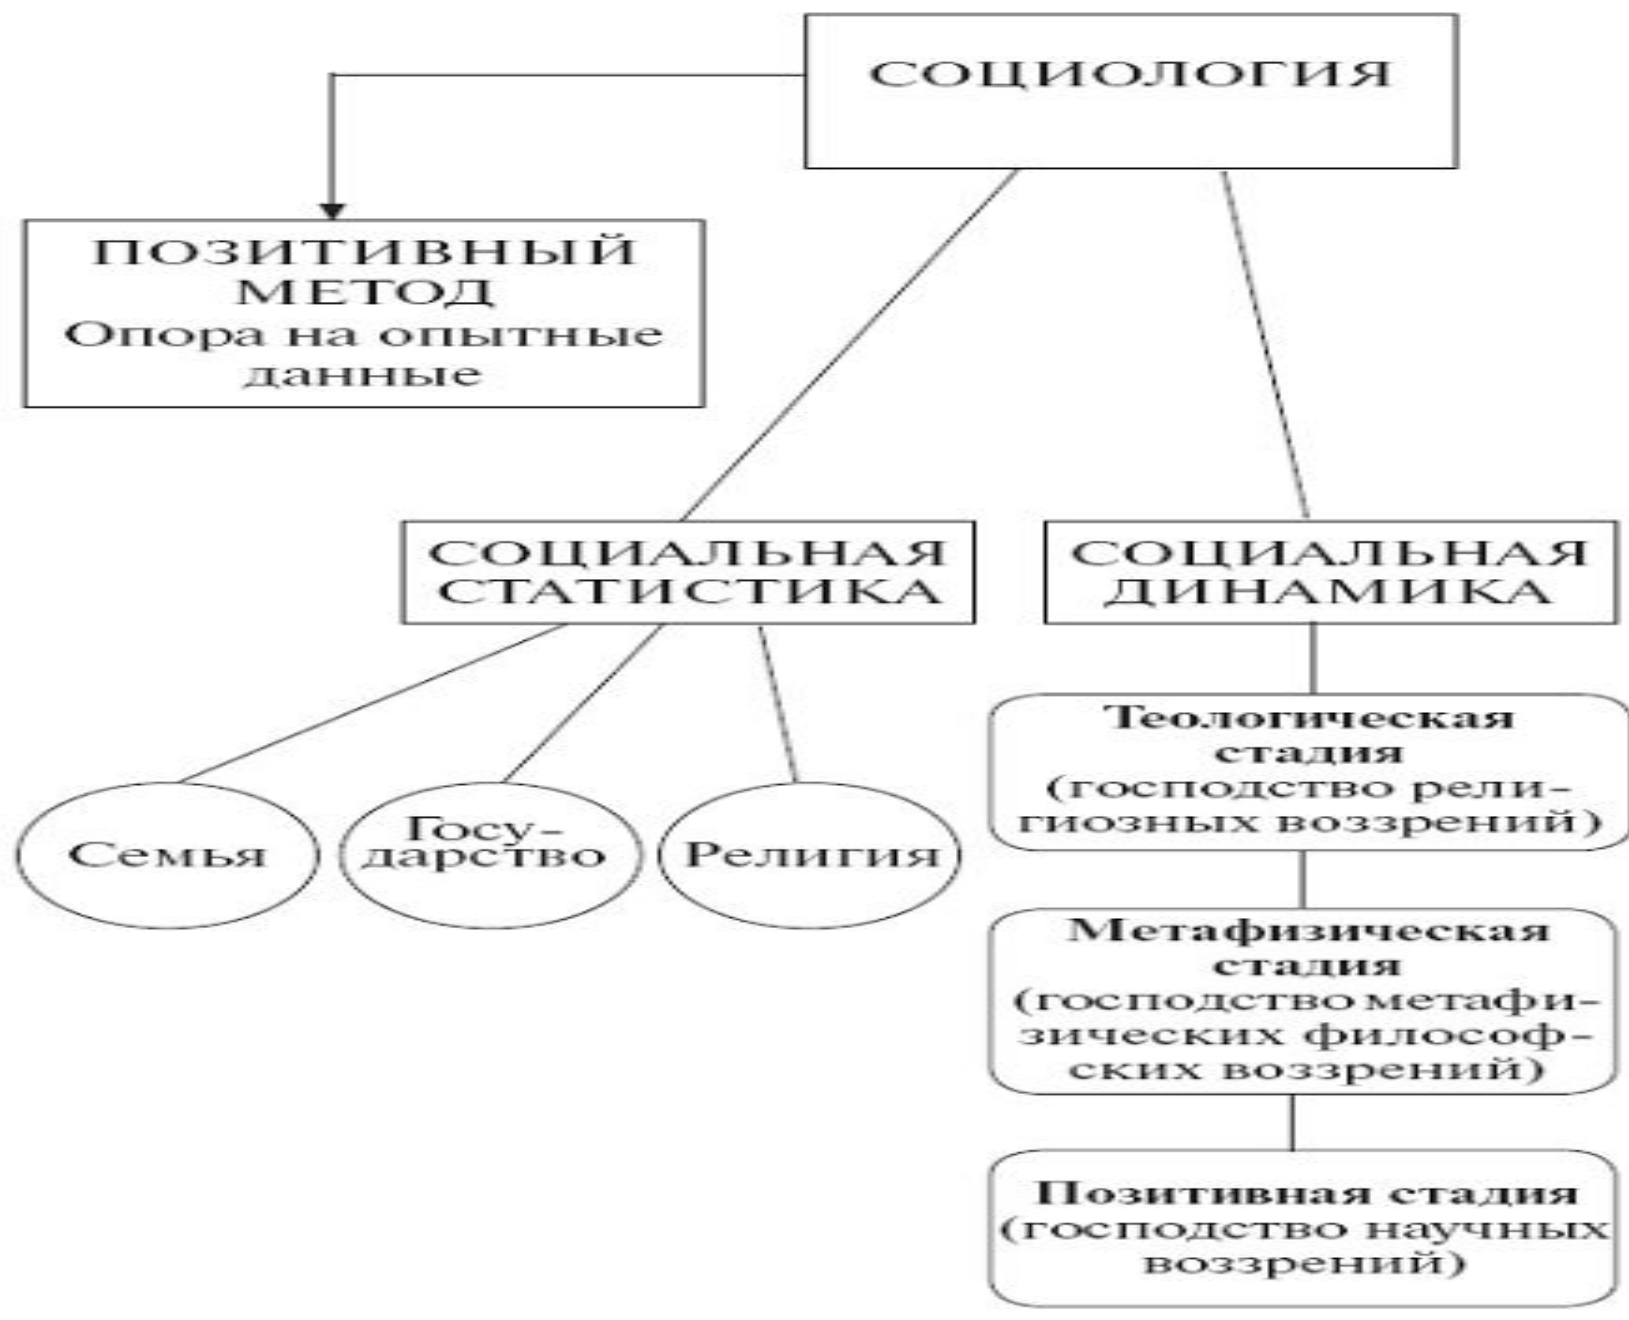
СОЦИОЛОГИЯ

ПОЗИТИВНЫЙ МЕТОД
Опора на опытные данные

СОЦИАЛЬНАЯ СТАТИСТИКА

СОЦИАЛЬНАЯ ДИНАМИКА

Семья

Государство

Религия

Теологическая стадия (господство религиозных воззрений)

Метафизическая стадия (господство метафизических философских воззрений)

Позитивная стадия (господство научных воззрений)